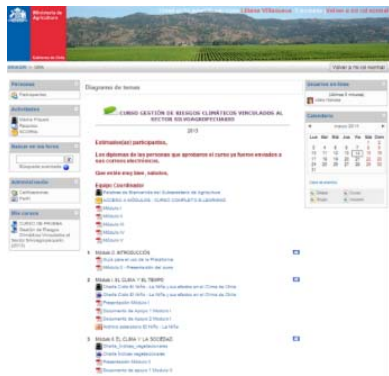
Ministerio de Agricultura

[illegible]

Personas
Participantes

Actividades
Foros
Recursos

Buscar en los foros
Búsqueda avanzada

Administración
Calificaciones
Perfil

Mis cursos
CURSO DE PRUEBA
Gestión de Riesgos Climáticos Vinculados al Sector Silvoagropecuario 2013

Diagrama de temas

CURSO GESTIÓN DE RIESGOS CLIMÁTICOS VINCULADOS AL SECTOR SILVOAGROPECUARIO
2013

Estimado(as) participantes,

Los diplomas de las personas que aprobaron el curso ya fueron enviados a sus correos electrónicos.

Que estén muy bien, saludos.

Equipo Coordinador

Módulo I
Módulo II
Módulo III
Módulo IV
Módulo V

1 Módulo 0: INTRODUCCIÓN
Guía para el uso de la Plataforma
Módulo 0 - Presentación del curso

2 Módulo I: EL CLIMA Y EL TIEMPO
Charla Clase El Niño - La Niña y sus efectos en el Clima de Chile
Charla Clase El Niño - La Niña y sus efectos en el Clima de Chile
Presentación Módulo I
Documento de Apoyo 1 Módulo I
Documento de Apoyo 2 Módulo I
Archivo adelantos El Niño - La Niña

3 Módulo II: EL CLIMA Y LA SOCIEDAD

Usuarios en línea
(últimos 5 minutos)

Calendario
mayo 2013
Lun Mar Mié Jue Vie Sáb Dom